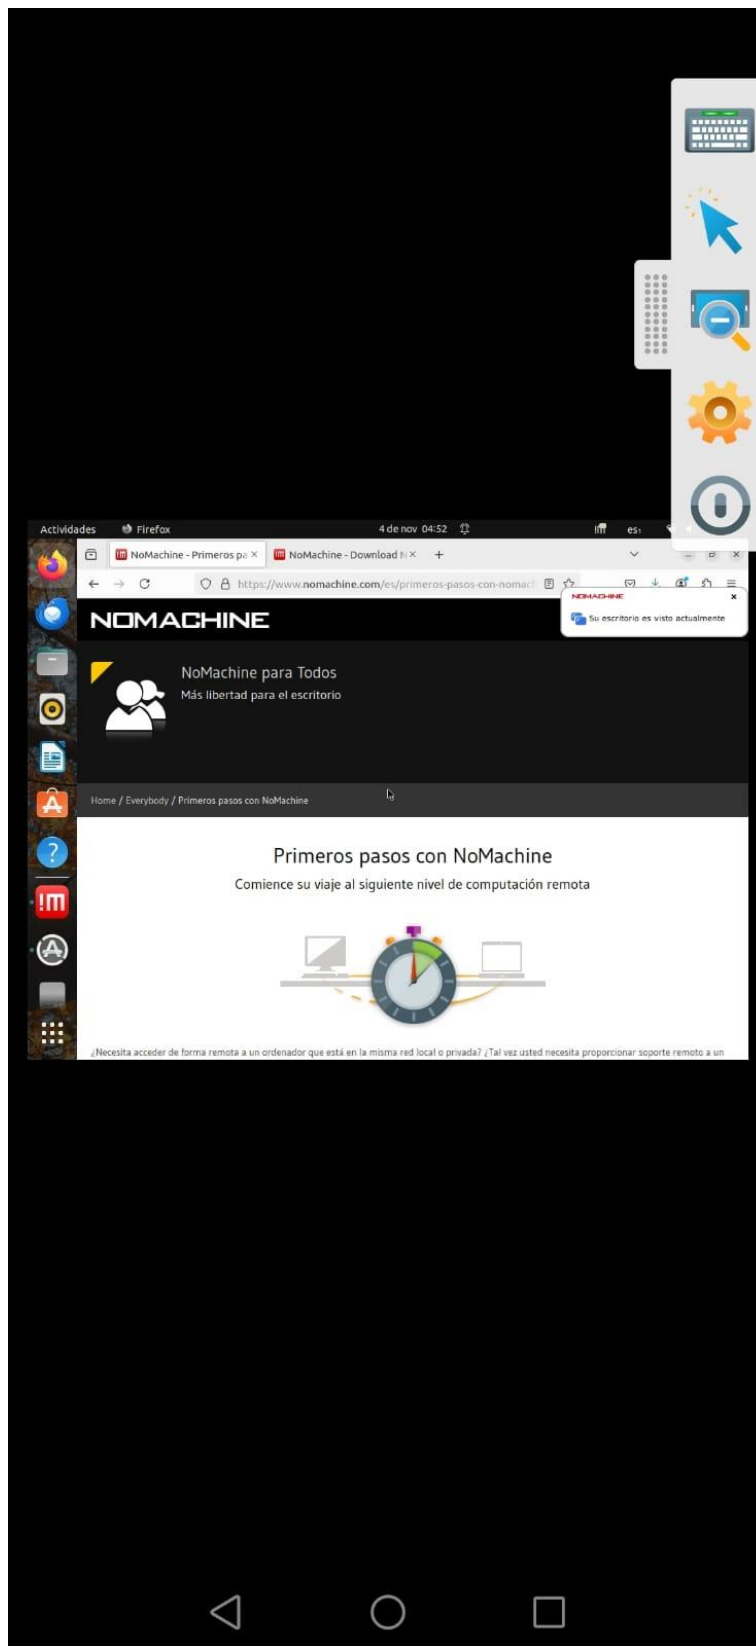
Actividades Firefox 4 de nov 04:52 es

NoMachine - Primeros pa ×
NoMachine - Download N ×
+

https://www.nomachine.com/es/primeros-pasos-con-nomac

NOMACHINE
Su escritorio es visto actualmente

NOMACHINE

NoMachine para Todos
Más libertad para el escritorio

Home / Everybody / Primeros pasos con NoMachine

Primeros pasos con NoMachine
Comience su viaje al siguiente nivel de computación remota

¿Necesita acceder de forma remota a un ordenador que está en la misma red local o privada? ¿Tal vez usted necesita proporcionar soporte remoto a un